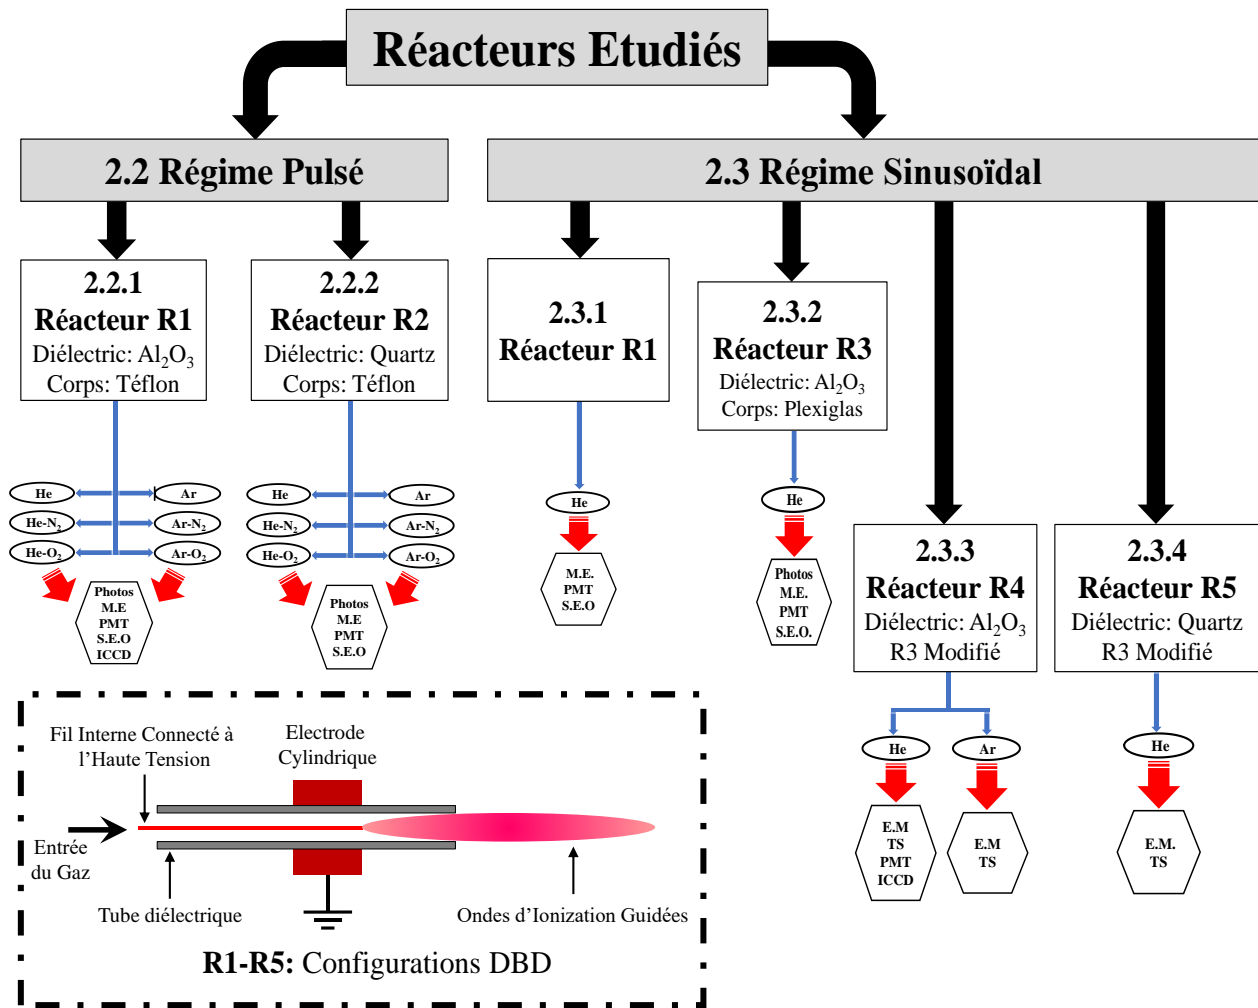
Réacteurs Etudiés

2.2 Régime Pulsé

2.3 Régime Sinusoïdal

2.2.1
Réacteur R1
Diélectric: $Al_2O_3$
Corps: Téflon

2.2.2
Réacteur R2
Diélectric: Quartz
Corps: Téflon

2.3.1
Réacteur R1

2.3.2
Réacteur R3
Diélectric: $Al_2O_3$
Corps: Plexiglas

He
He-$N_2$
He-$O_2$
Ar
Ar-$N_2$
Ar-$O_2$

Photos
M.E
PMT
S.E.O
ICCD

He
He-$N_2$
He-$O_2$
Ar
Ar-$N_2$
Ar-$O_2$

Photos
M.E
PMT
S.E.O

He

M.E.
PMT
S.E.O

He

Photos
M.E.
PMT
S.E.O.

2.3.3
Réacteur R4
Diélectric: $Al_2O_3$
R3 Modifié

2.3.4
Réacteur R5
Diélectric: Quartz
R3 Modifié

He
Ar

E.M
TS
PMT
ICCD

E.M
TS

He

E.M.
TS

Fil Interne Connecté à l'Haute Tension

Electrode Cylindrique

Entrée du Gaz

Tube diélectrique

Ondes d'Ionization Guidées

R1-R5: Configurations DBD